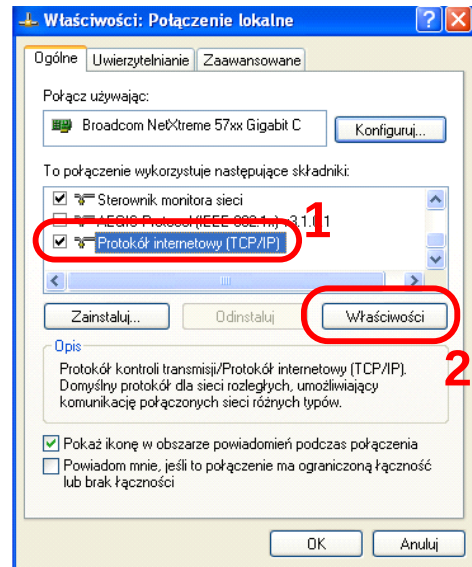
Właściwości: Połączenie lokalne

Ogólne | Uwierzytelnianie | Zaawansowane

Połącz używając:

Broadcom NetXtreme 57xx Gigabit C

Konfiguruj...

To połączenie wykorzystuje następujące składniki:

Sterownik monitora sieci

AEGIS Protocol (IEEE 802.1x) v3.1.0.1

Protokół internetowy (TCP/IP)

1

Zainstaluj...

Odinstaluj

Właściwości

Opis

Protokół kontroli transmisji/Protokół internetowy (TCP/IP). Domyślny protokół dla sieci rozległych, umożliwiający komunikację połączonych sieci różnych typów.

2

Pokaż ikonę w obszarze powiadomień podczas połączenia

Powiadom mnie, jeśli to połączenie ma ograniczoną łączność lub brak łączności

OK

Anuluj